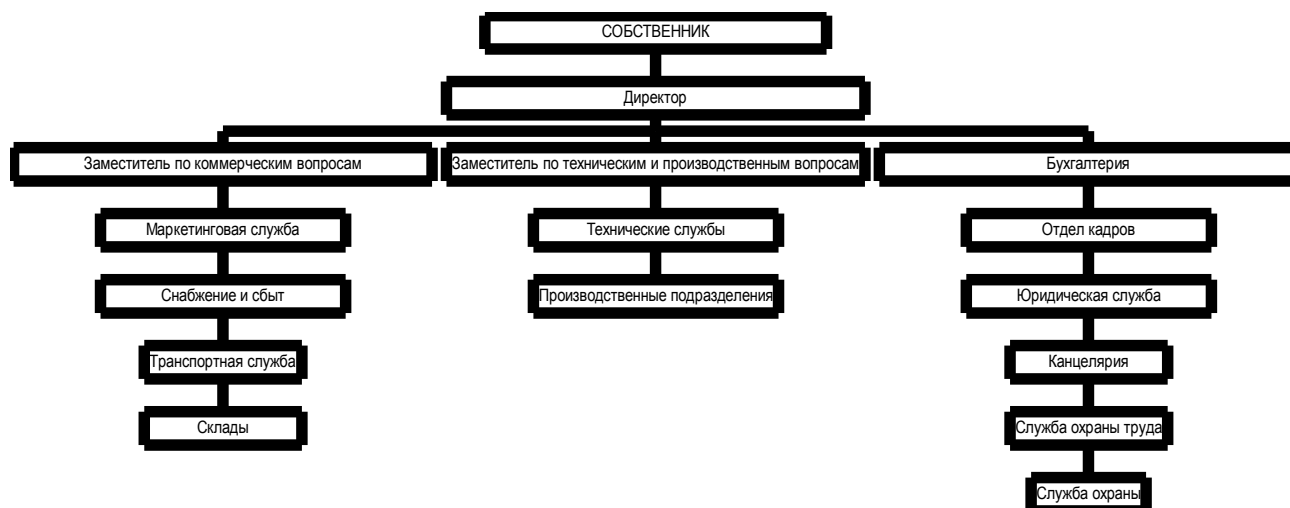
СОБСТВЕННИК

Директор

Заместитель по коммерческим вопросам

Маркетинговая служба

Снабжение и сбыт

Транспортная служба

Склады

Заместитель по техническим и производственным вопросам

Технические службы

Производственные подразделения

Бухгалтерия

Отдел кадров

Юридическая служба

Канцелярия

Служба охраны труда

Служба охраны